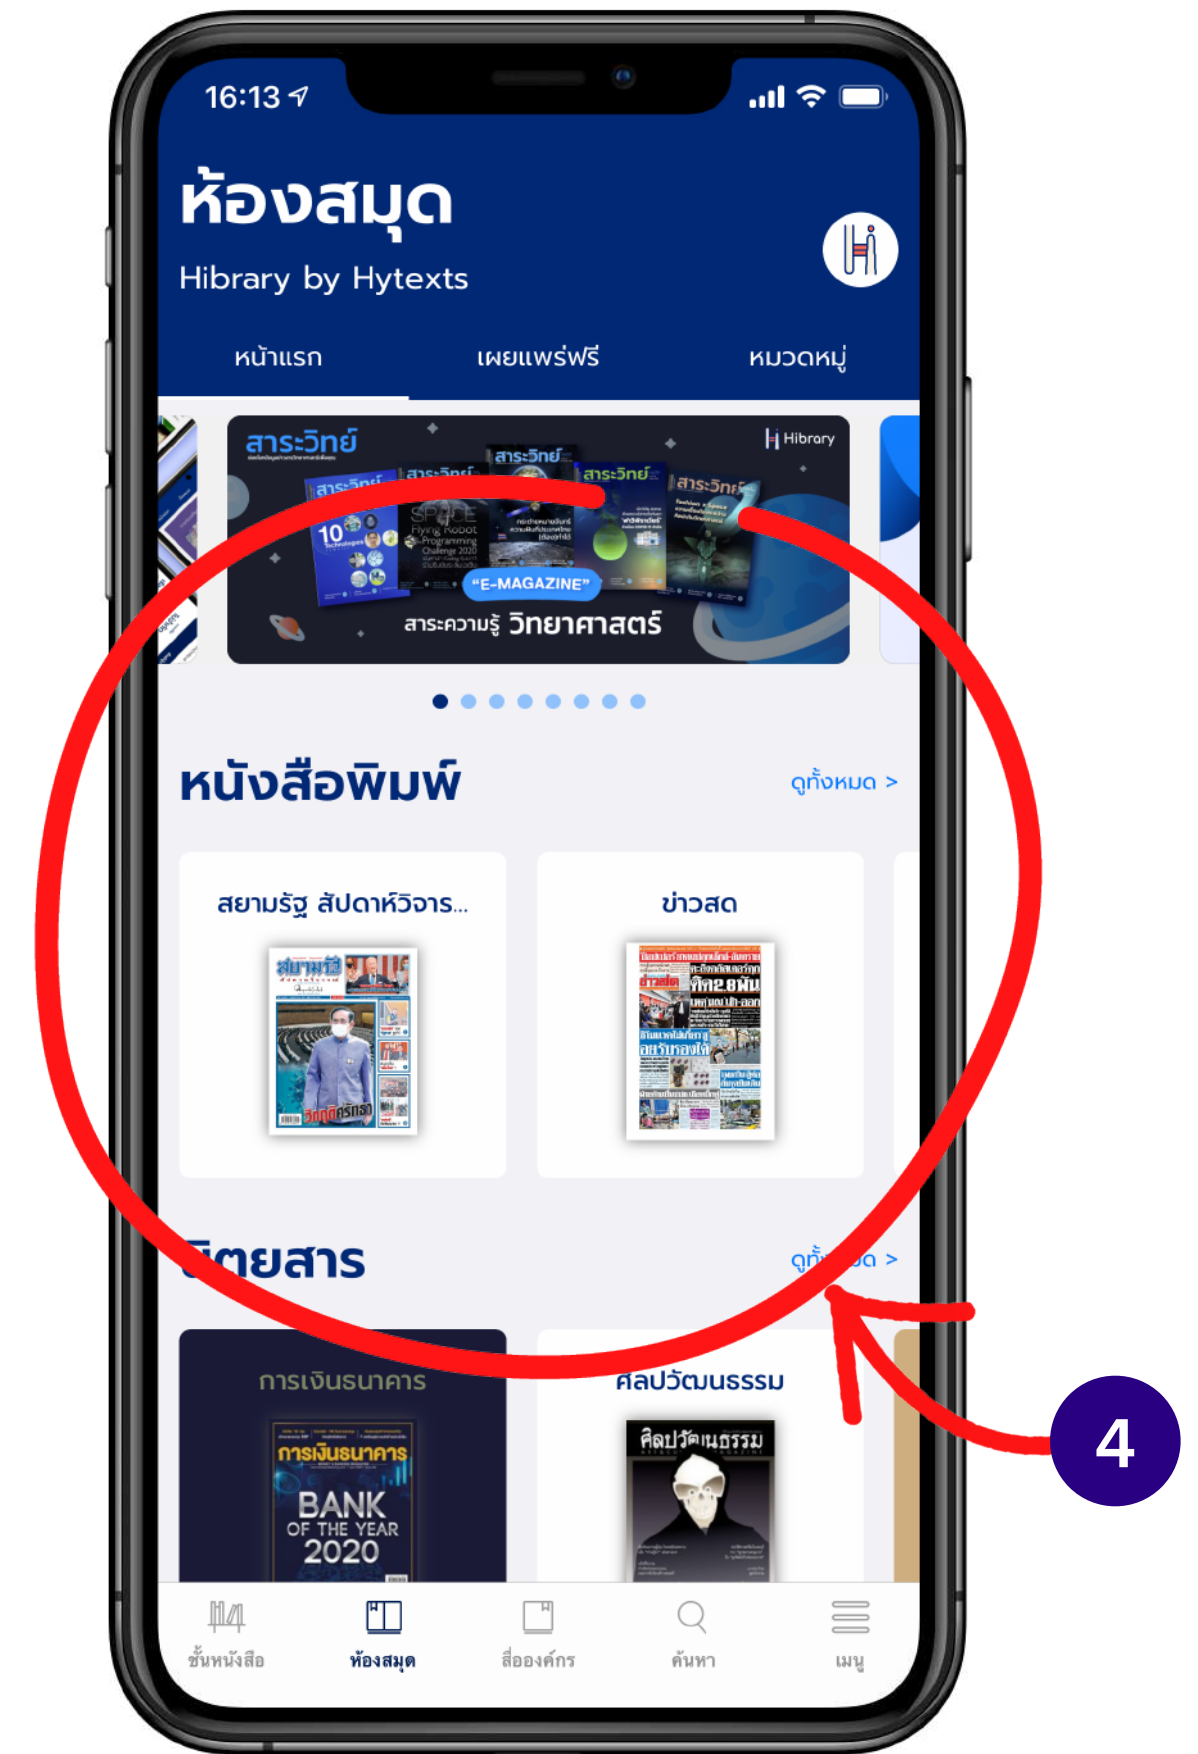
16:13

ห้องสมุด

Hibrary by Hytexts

หน้าแรก

เผยแพร่ฟรี

หมวดหมู่

สาระวิทย์

Hibrary

10 Technologies

SPACE Flying Robot Programming Challenge 2020

"E-MAGAZINE"

สาระความรู้ วิทยาศาสตร์

หนังสือพิมพ์

ดูทั้งหมด >

สยามรัฐ สัปดาห์วิจาร...

ข่าวสด

นิตยสาร

ดูทั้งหมด >

การเงินธนาคาร

การเงินธนาคาร

BANK OF THE YEAR 2020

ศิลปวัฒนธรรม

ศิลปวัฒนธรรม

4

ชั้นหนังสือ

ห้องสมุด

สื่อองค์กร

ค้นหา

เมนู